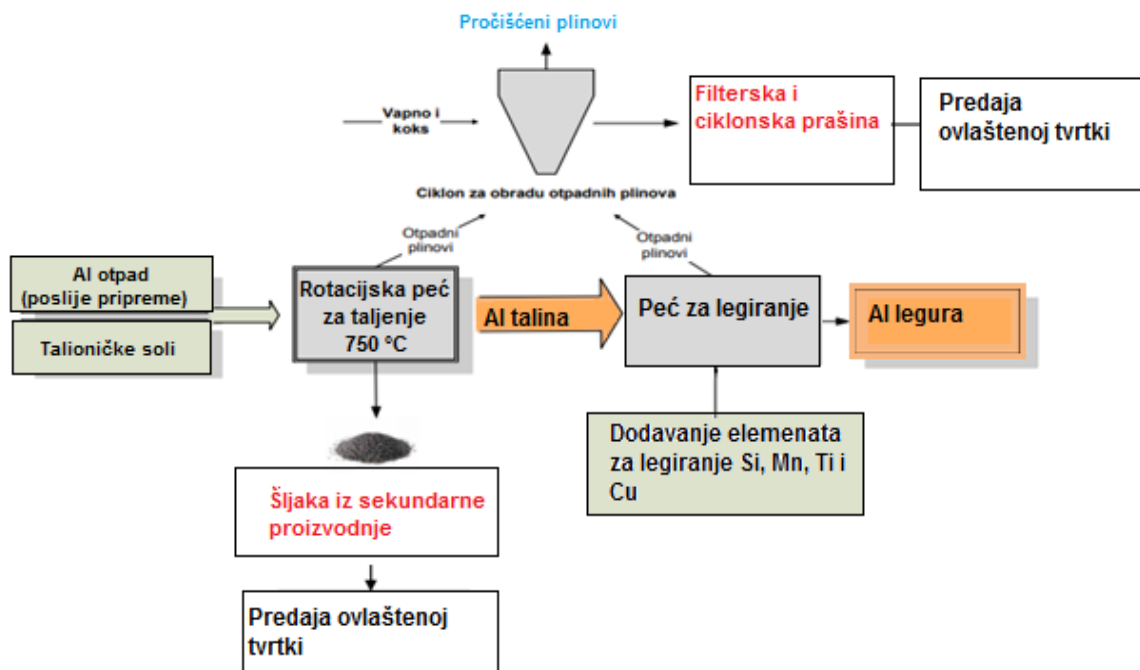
Pročišćeni plinovi

Vapno i koks

Ciklon za obradu otpadnih plinova

Filterska i ciklonska prašina

Predaja ovlaštenoj tvrtki

Otpadni plinovi

Otpadni plinovi

Al otpad (poslije pripreme)

Talioničke soli

Rotacijska peć za taljenje 750 °C

Al talina

Peć za legiranje

Al legura

Dodavanje elemenata za legiranje Si, Mn, Ti i Cu

Šljaka iz sekundarne proizvodnje

Predaja ovlaštenoj tvrtki